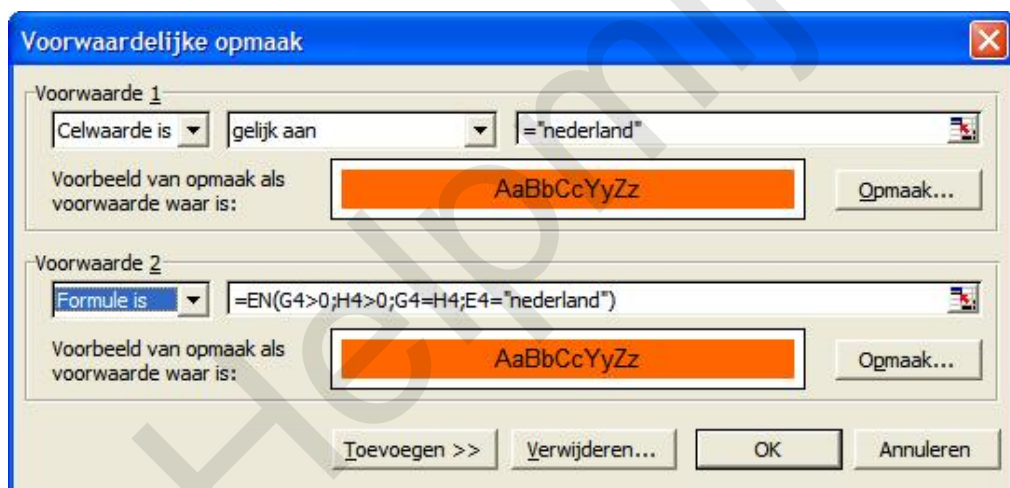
Voorwaardelijke opmaak

Voorwaarde 1

Celwaarde is | gelijk aan | ="nederland"

Voorbeeld van opmaak als voorwaarde waar is:

AaBbCcYyZz

Opmaak...

Voorwaarde 2

Formule is | =EN(G4>0;H4>0;G4=H4;E4="nederland")

Voorbeeld van opmaak als voorwaarde waar is:

AaBbCcYyZz

Opmaak...

Toevoegen >> | Verwijderen... | OK | Annuleren

Helpmij